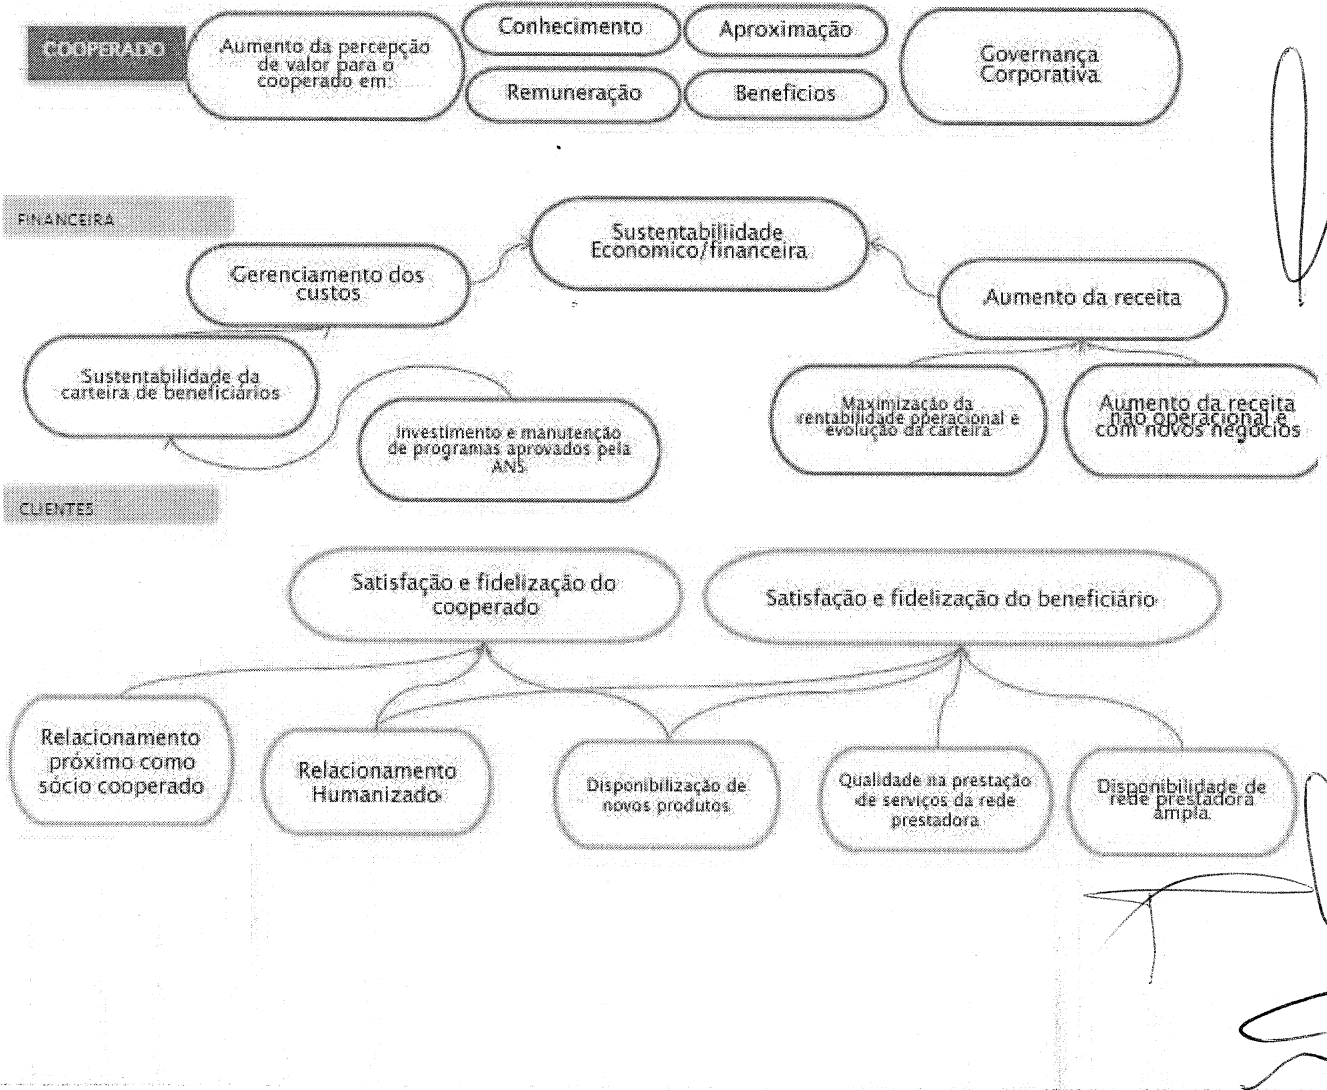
COOPERADO

Aumento da percepção de valor para o cooperado em:

Conhecimento

Aproximação

Remuneração

Beneficios

Governança Corporativa

FINANCEIRA

Sustentabiliidade Economico/financeira

Gerenciamento dos custos

Aumento da receita

Sustentabilidade da carteira de beneficiários

Investimento e manutenção de programas aprovados pela ANS

Maximização da rentabilidade operacional e evolução da carteira

Aumento da receita não operacional e com novos negócios

CLIENTES

Satisfação e fidelização do cooperado

Satisfação e fidelização do beneficiário

Relacionamento próximo como sócio cooperado

Relacionamento Humanizado

Disponibilização de novos produtos

Qualidade na prestação de serviços da rede prestadora

Disponibilidade de rede prestadora ampla.